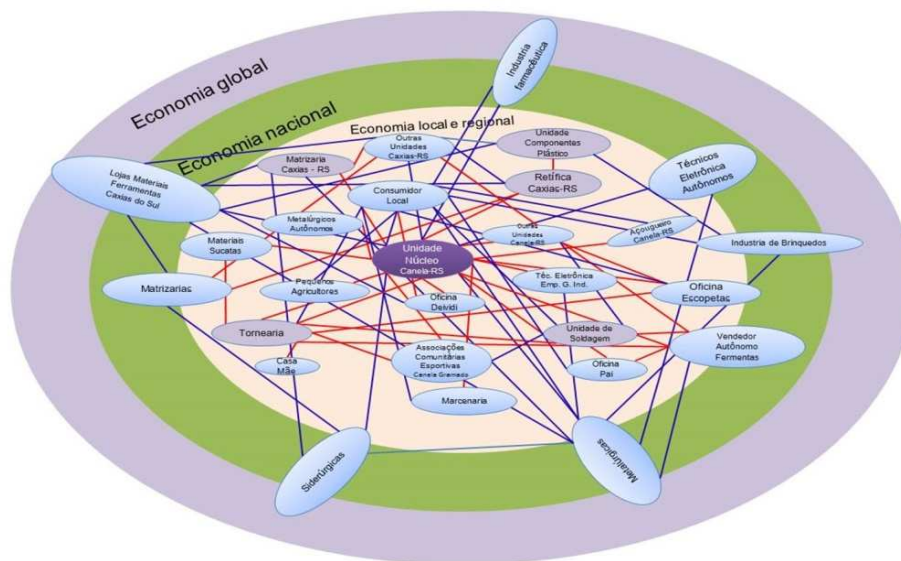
Economia global

Economia nacional

Economia local e regional

Industria farmacêutica

Unidade Componentes Plástico

Outras Unidades Caxias-RS

Matrizaria Caxias - RS

Técnicos Eletrônica Autônomos

Lojas Materiais Ferramentas Caxias do Sul

Retífica Caxias-RS

Consumidor Local

Metalúrgicos Autônomos

Outras Unidades Canela-RS

Açougueiro Canela-RS

Industria de Brinquedos

Materiais Sucatas

Unidade Núcleo Canela-RS

Matrizarias

Pequenos Agricultores

Téc. Eletrônica Emp. G. Ind.

Oficina Escopetas

Oficina Deividi

Tornearia

Unidade de Soldagem

Vendedor Autônomo Fermentas

Casa Mãe

Associações Comunitárias Esportivas Canela Gramado

Oficina Pai

Marcenaria

Siderúrgicas

Metalúrgicas